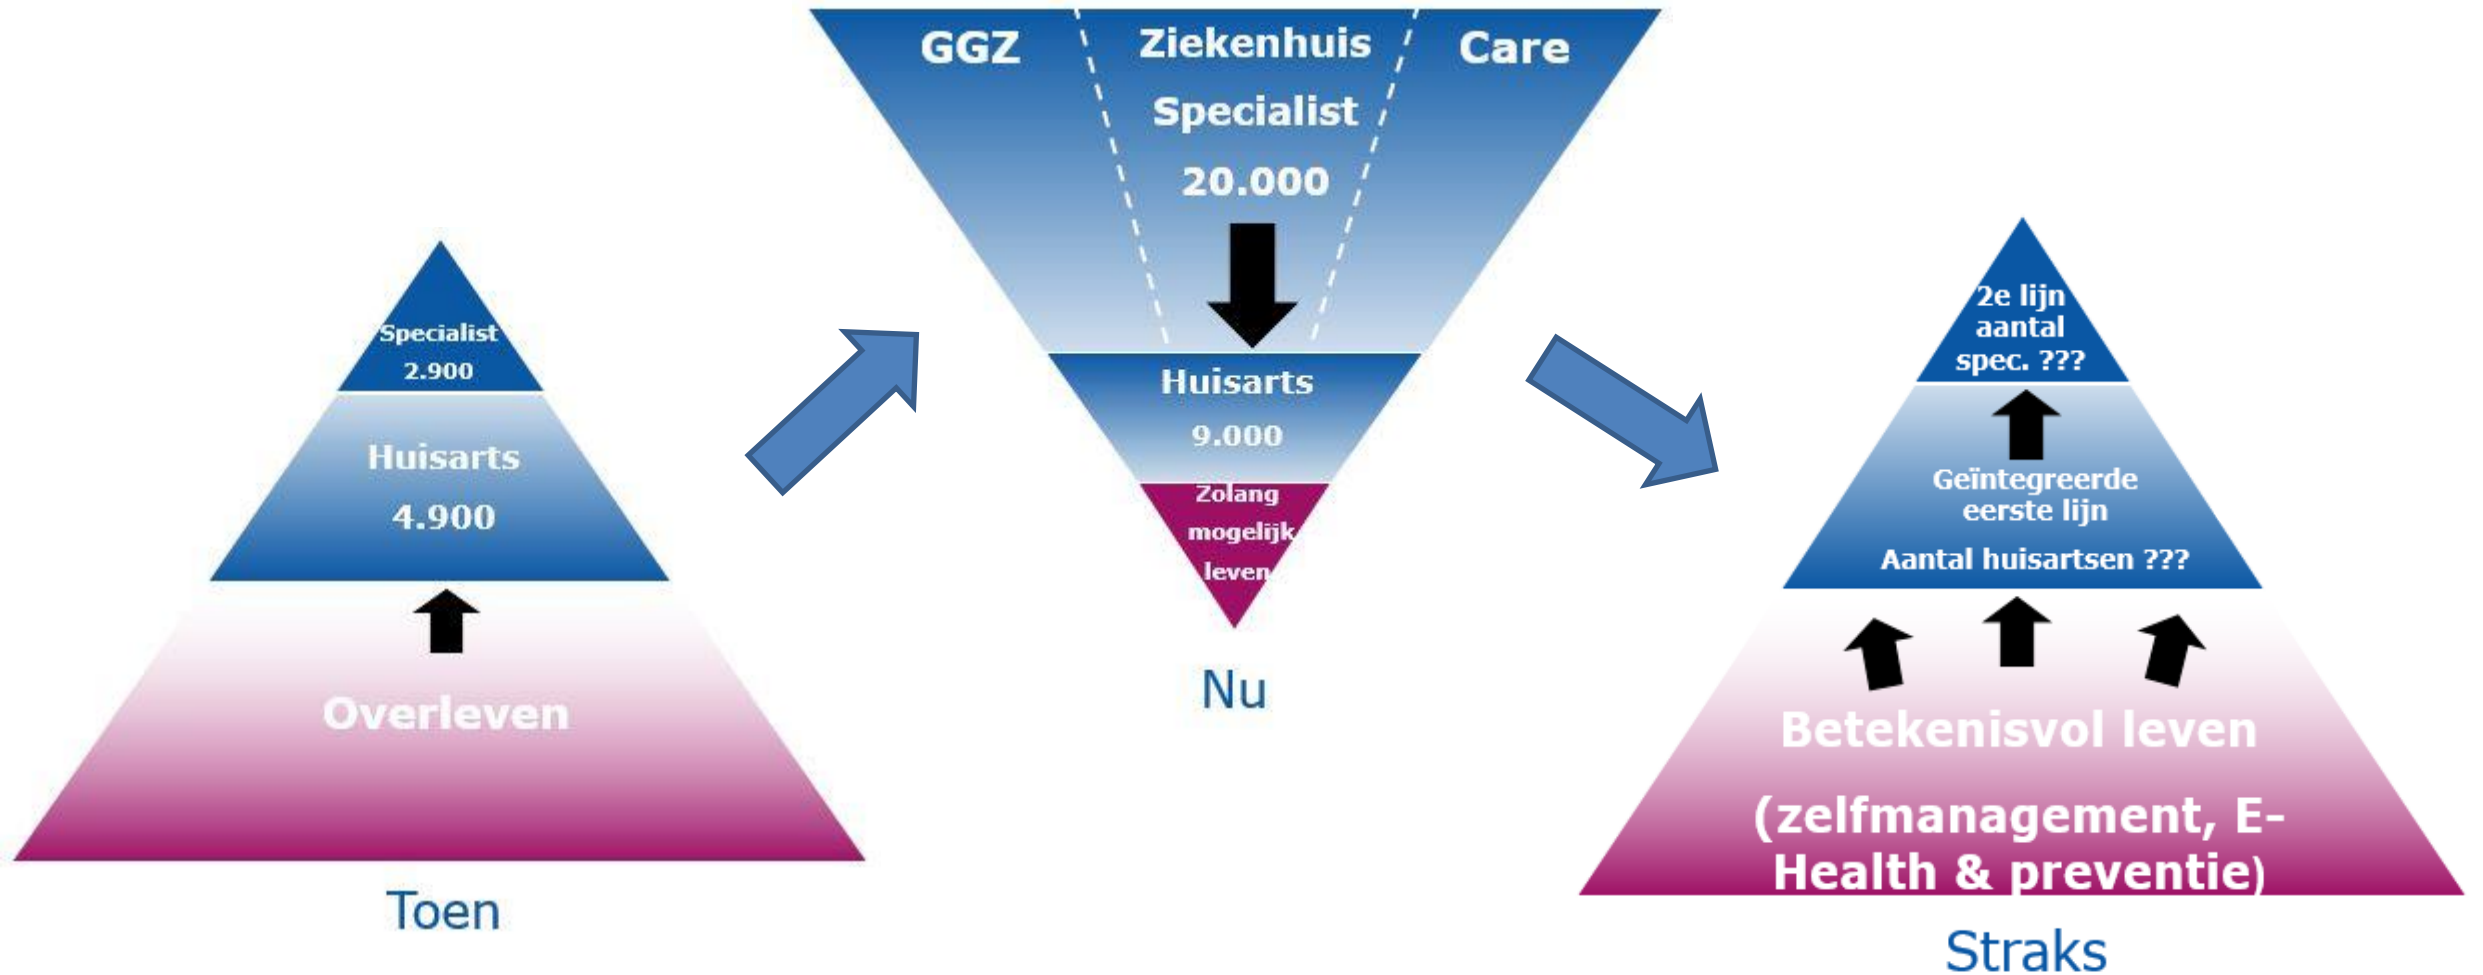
Specialist
2.900

Huisarts
4.900

Overleven

Toen

GGZ

Ziekenhuis
Specialist
20.000

Care

Huisarts
9.000

Zolang mogelijk leven

Nu

2e lijn
aantal
spec. ???

Geïntegreerde eerste lijn

Aantal huisartsen ???

Betekenisvol leven

(zelfmanagement, E-Health & preventie)

Straks